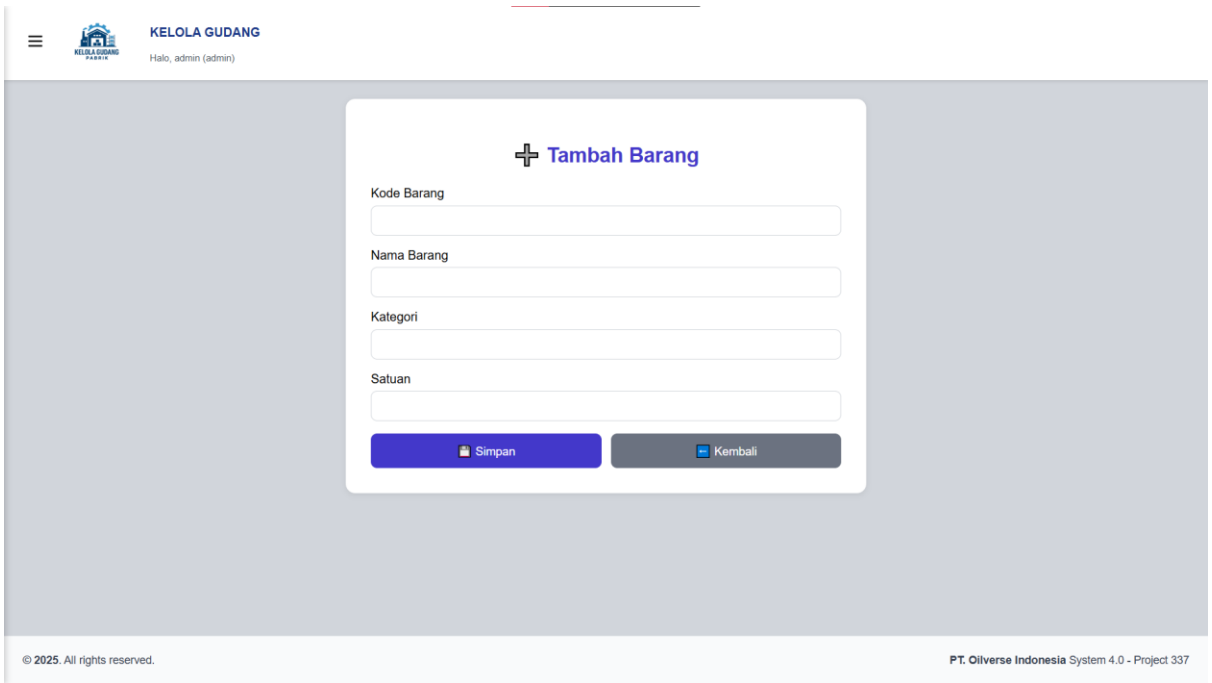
KELOLA GUDANG PABRIK

KELOLA GUDANG
Halo, admin (admin)

Tambah Barang

Kode Barang

Nama Barang

Kategori

Satuan

Simpan

Kembali

© 2025. All rights reserved.

PT. Oilverse Indonesia System 4.0 - Project 337